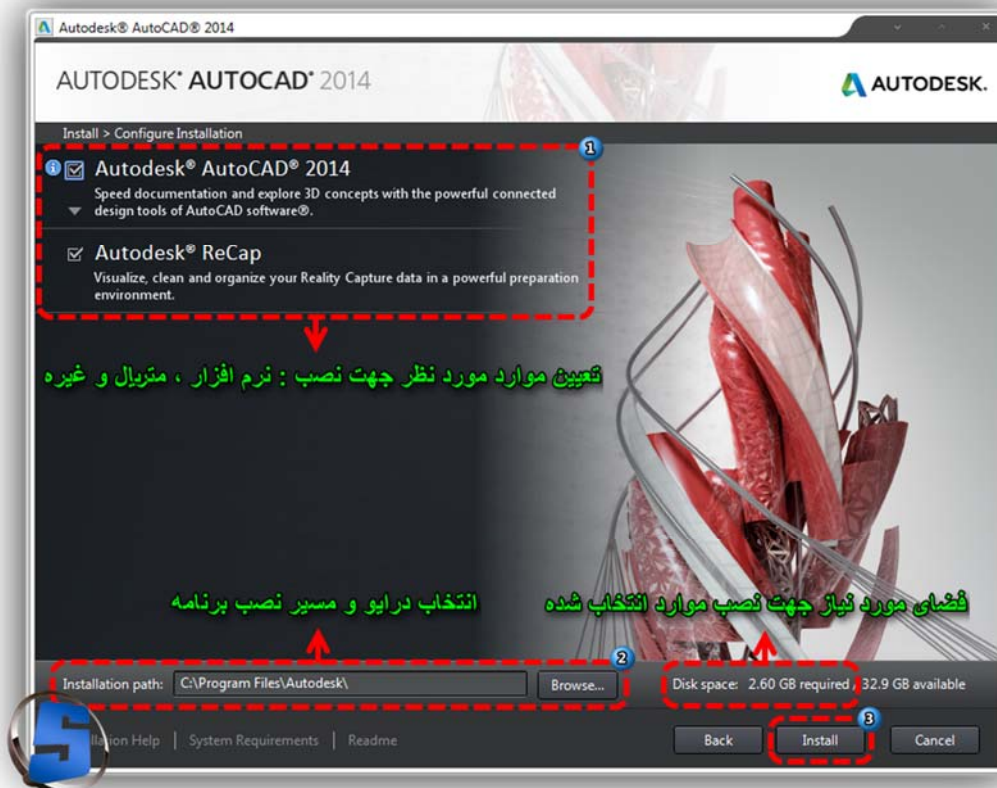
Autodesk® AutoCAD® 2014

AUTODESK® AUTOCAD® 2014

AUTODESK.

Install > Configure Installation

1

Autodesk® AutoCAD® 2014

Speed documentation and explore 3D concepts with the powerful connected design tools of AutoCAD software®.

Autodesk® ReCap

Visualize, clean and organize your Reality Capture data in a powerful preparation environment.

تعیین موارد مورد نظر جهت نصب : نرم افزار ، متریال و غیره

انتخاب درایو و مسیر نصب برنامه

فضای مورد نیاز جهت نصب موارد انتخاب شده

2

Installation path: C:\Program Files\Autodesk\

Browse...

Disk space: 2.60 GB required 32.9 GB available

3

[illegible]llation Help | System Requirements | Readme

Back

Install

Cancel